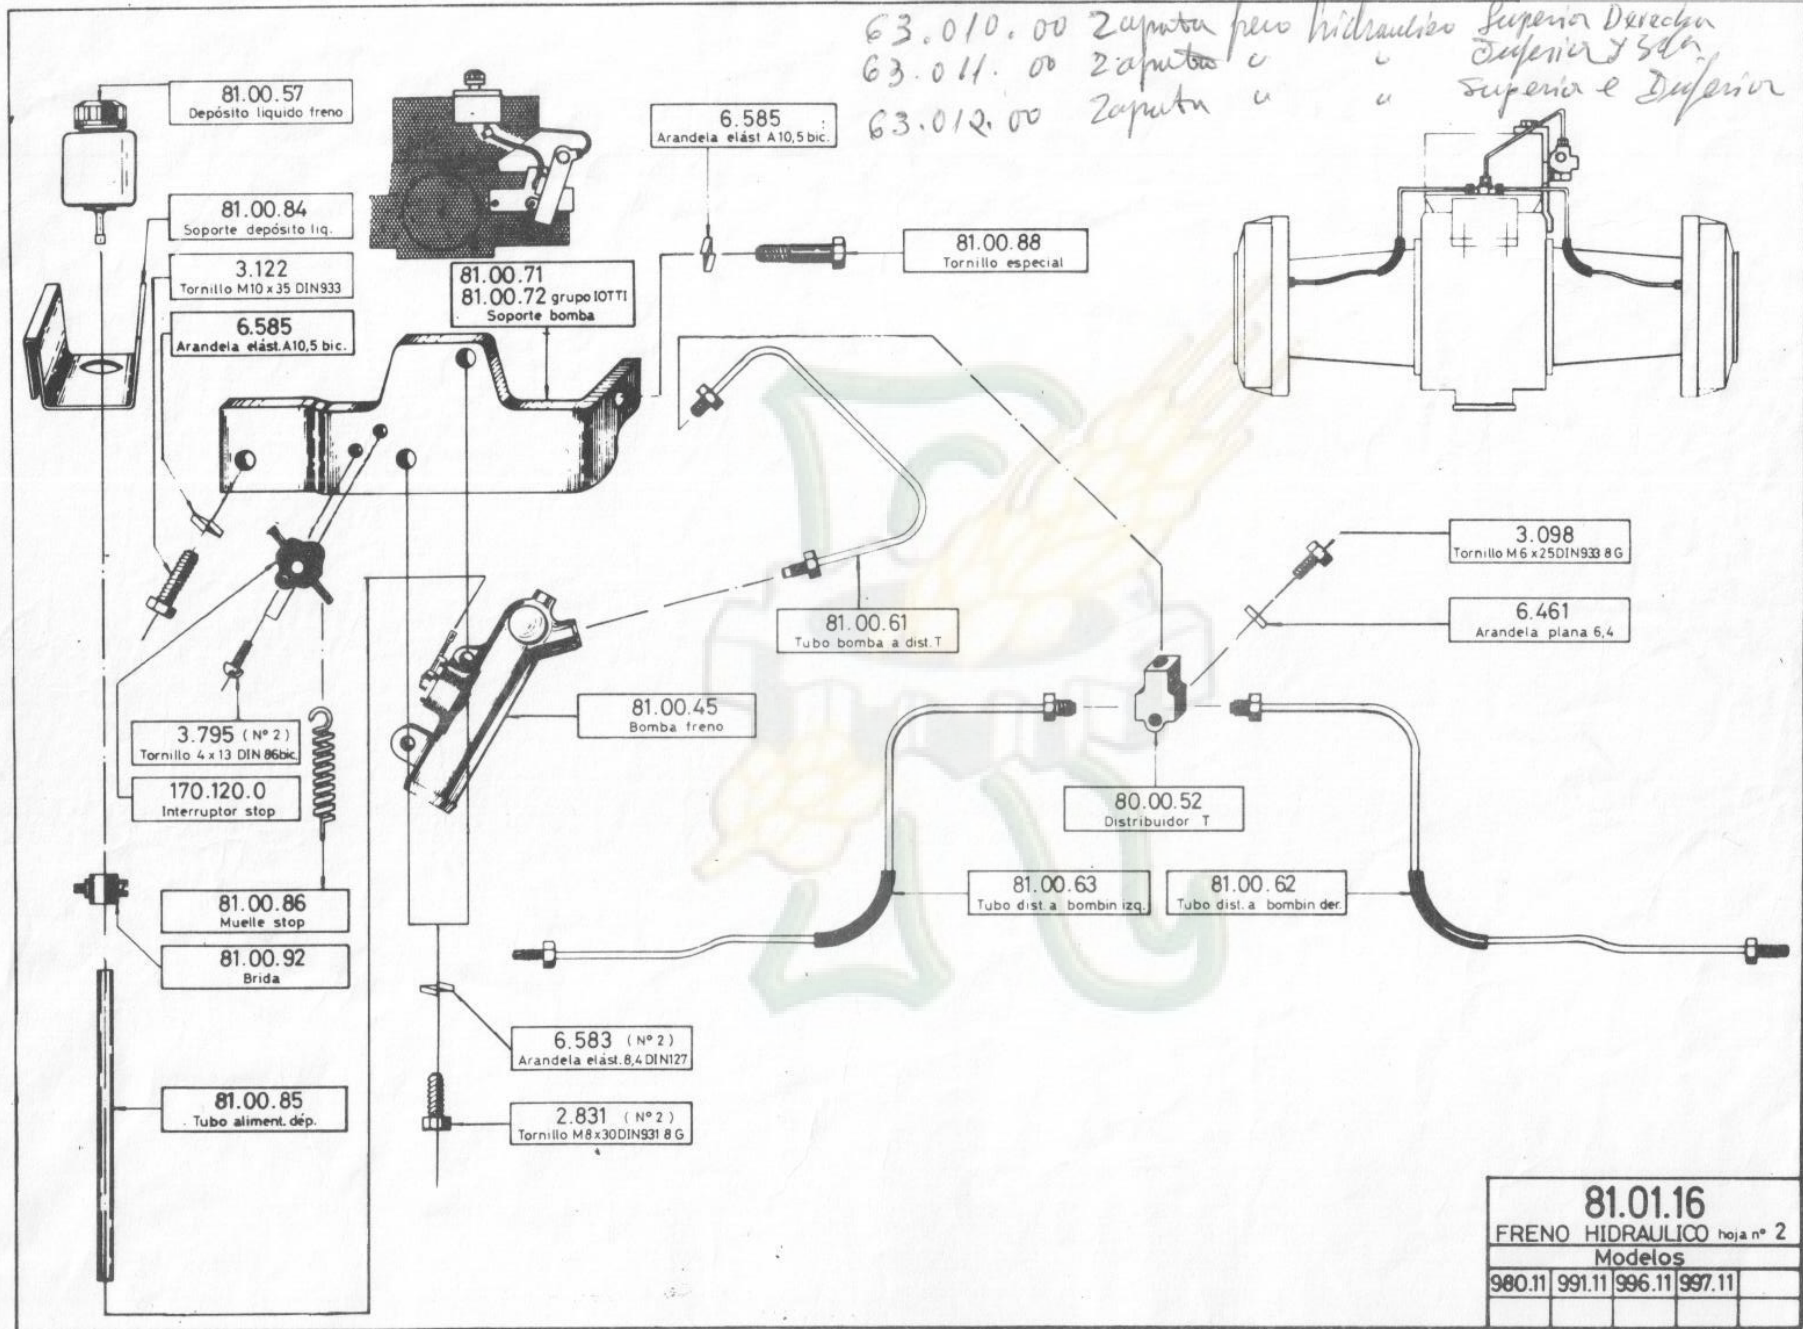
63.010.00 Zapata freno hidraulico Superior Derecha
63.011.00 Zapata " " Inferior I Sda
63.012.00 Zapata " " Superior e Inferior

81.00.57
Depósito liquido freno

81.00.84
Soporte depósito liq.

3.122
Tornillo M10 x 35 DIN933

6.585
Arandela elást. A10,5 bic.

81.00.71
81.00.72 grupo IOTTI
Soporte bomba

6.585
Arandela elást A10,5 bic.

81.00.88
Tornillo especial

3.098
Tornillo M6 x 25DIN933 8G

6.461
Arandela plana 6,4

81.00.61
Tubo bomba a dist. T

81.00.45
Bomba freno

3.795 (Nº 2)
Tornillo 4 x 13 DIN 86bic.

170.120.0
Interruptor stop

80.00.52
Distribuidor T

81.00.86
Muelle stop

81.00.92
Brida

81.00.63
Tubo dist. a bombin izq.

81.00.62
Tubo dist. a bombin der.

6.583 (Nº 2)
Arandela elást. 8,4 DIN127

81.00.85
Tubo aliment. dép.

2.831 (Nº 2)
Tornillo M8 x 30DIN931 8 G

| 81.01.16 | | | | |
|---|---|---|---|---|
| FRENO HIDRAULICO hoja nº 2 | | | | |
| Modelos | | | | |
| 980.11 | 991.11 | 996.11 | 997.11 | |